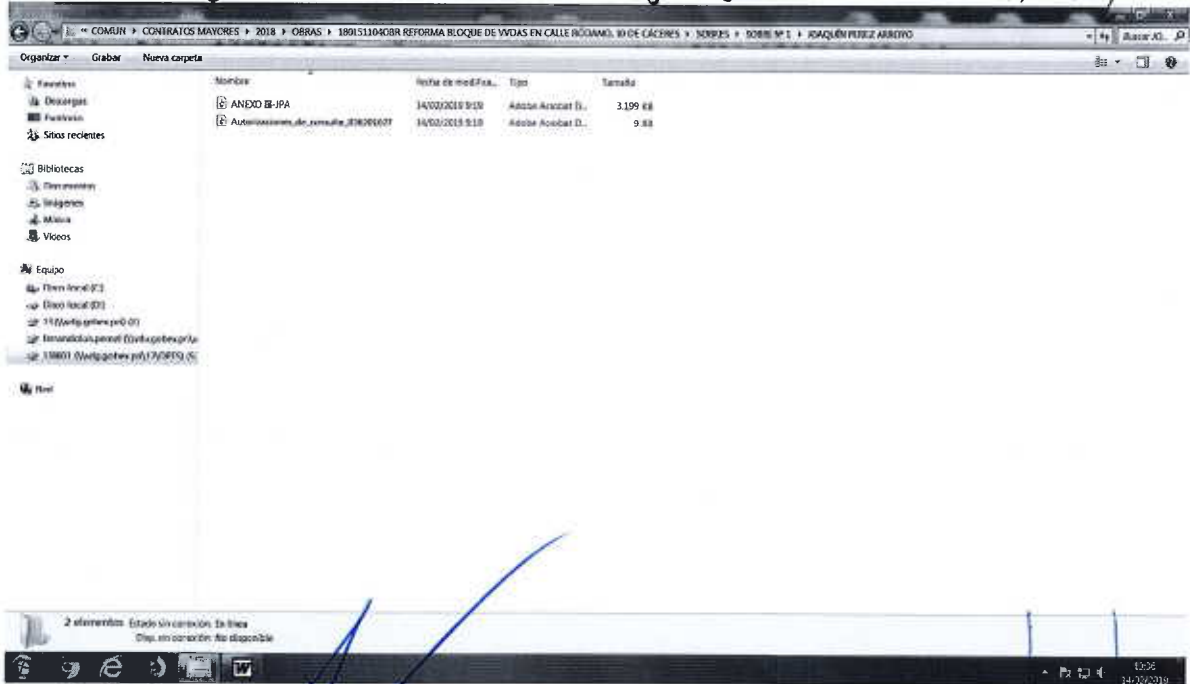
« COMUN › CONTRATOS MAYORES › 2018 › OBRAS › 18015110408R REFORMA BLOQUE DE VVDAS EN CALLE RODANO, 10 DE CÁCERES › SOBRES › SOBRE Nº 1 › JOAQUÍN PEREZ ARROYO

Buscar JO...

Organizar ▾ Grabar Nueva carpeta

Favoritos
Descargas
Escritorio
Sitios recientes

Bibliotecas
Documentos
Imágenes
Música
Vídeos

Equipo
Disco local (C:)
Disco local (D:)
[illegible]
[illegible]
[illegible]

Red

| Nombre | Fecha de modifica... | Tipo | Tamaño |
|---|---|---|---|
| ANEXO III-JPA | 14/02/2019 9:19 | Adobe Acrobat D... | 3.199 KB |
| Autorizaciones_de_consulta_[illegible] | 14/02/2019 9:18 | Adobe Acrobat D... | 9 KB |

2 elementos Estado sin conexión: En línea
Disp. sin conexión: No disponible

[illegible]
14/02/2019